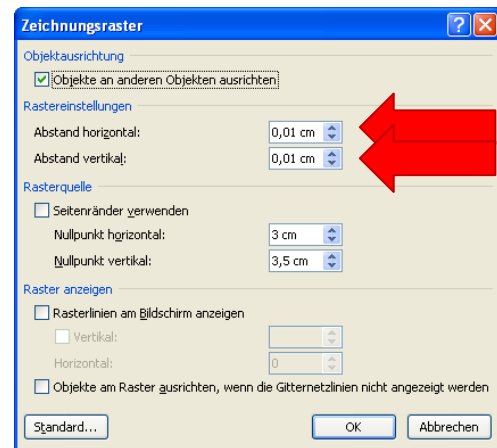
Zeichnungsraster

Objektausrichtung

Objekte an anderen Objekten ausrichten

Rastereinstellungen

Abstand horizontal: 0,01 cm

Abstand vertikal: 0,01 cm

Rasterquelle

Seitenränder verwenden

Nullpunkt horizontal: 3 cm

Nullpunkt vertikal: 3,5 cm

Raster anzeigen

Rasterlinien am Bildschirm anzeigen

Vertikal:

Horizontal: 0

Objekte am Raster ausrichten, wenn die Gitternetzlinien nicht angezeigt werden

Standard...

OK

Abbrechen